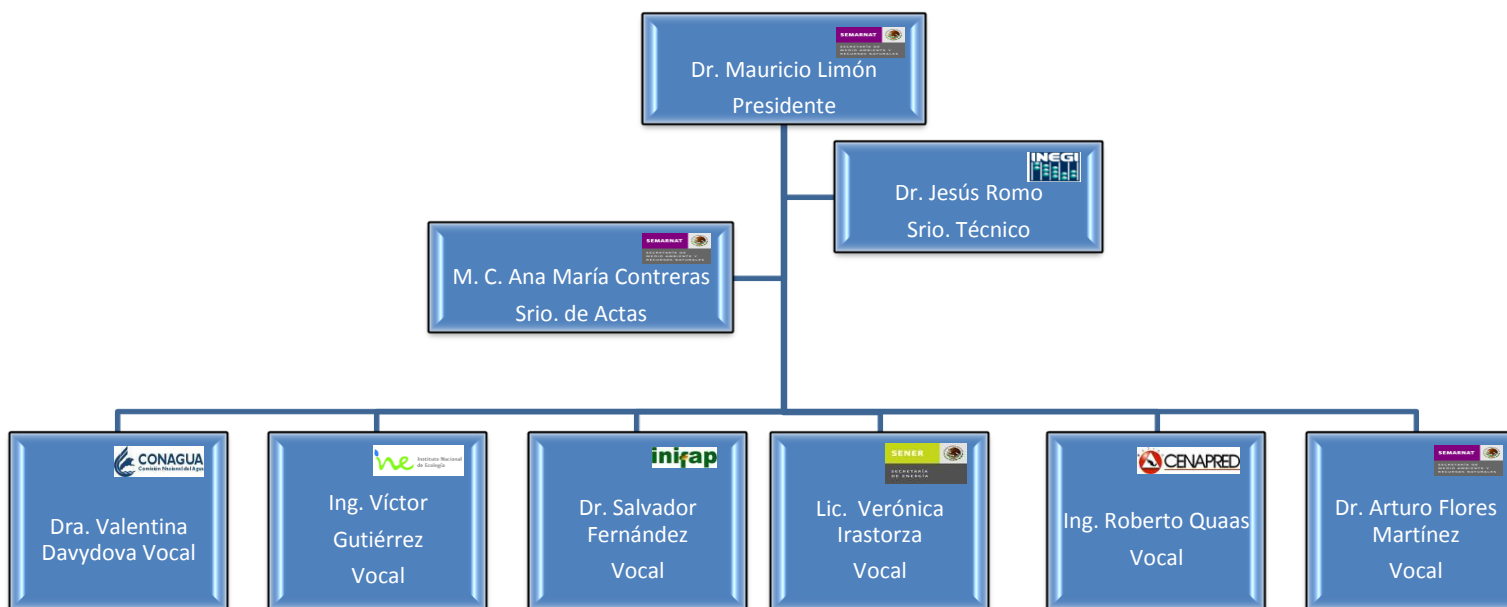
SEMARNAT
SECRETARÍA DE MEDIO AMBIENTE Y RECURSOS NATURALES
Dr. Mauricio Limón
Presidente

INEGI
Dr. Jesús Romo
Srio. Técnico

SEMARNAT
SECRETARÍA DE MEDIO AMBIENTE Y RECURSOS NATURALES
M. C. Ana María Contreras
Srio. de Actas

CONAGUA
Comisión Nacional del Agua
Dra. Valentina Davydova Vocal

ine
Instituto Nacional de Ecología
Ing. Víctor Gutiérrez
Vocal

inifap
Dr. Salvador Fernández
Vocal

SENER
SECRETARÍA DE ENERGÍA
Lic. Verónica Irastorza
Vocal

CENAPRED
Ing. Roberto Quaas
Vocal

SEMARNAT
SECRETARÍA DE MEDIO AMBIENTE Y RECURSOS NATURALES
Dr. Arturo Flores Martínez
Vocal